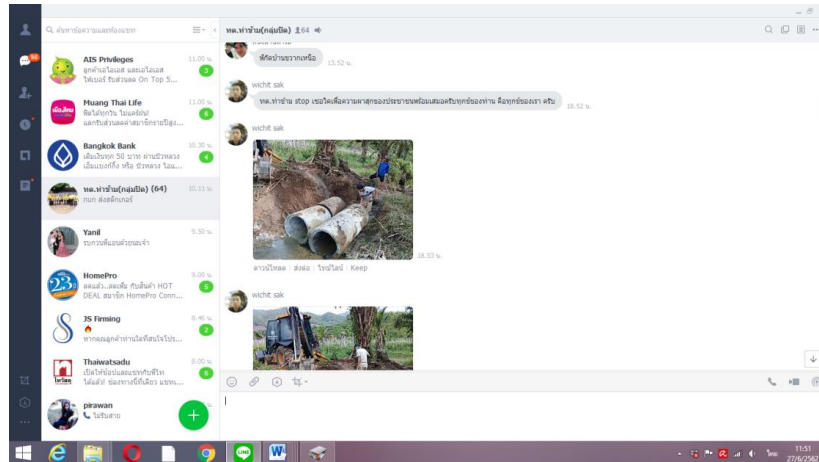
ค้นหาข้อความและห้องแชท

AIS Privileges 11.00 น.
ลูกค้าเอไอเอส และเอไอเอส ไฟเบอร์ รับส่วนลด On Top 5...
3

Muang Thai Life 11.00 น.
คิดได้ทุกวัน ไม่เคยพัก! แลกรับส่วนลดค่าสมาชิกรายปีสูง...
6

Bangkok Bank 10.30 น.
เติมเงินทุก 50 บาท ผ่านบัวหลวง เอ็มแบงก์กิ้ง หรือ บัวหลวง ไอแ...
4

หจ.ท่าช้าง(กลุ่มปิด) (64) 10.11 น.
กนก ส่งสติกเกอร์

Yanil 9.50 น.
รบกวนพี่ออนด้วยนะจ๊ะ

HomePro 9.00 น.
ลดแล้ว...ลดเพิ่ม กับสินค้า HOT DEAL สมาชิก HomePro Conn...
5

JS Firming 8.46 น.
หากคุณลูกค้าท่านใดที่สนใจโปร...
2

Thaiwatsadu 8.00 น.
เปิดให้บริการแล้ววันนี้ ไทวัสดุ ได้แล้ว! ช่องทางนี้ที่เดียว แชท...
6

pirawan
ไม่รับสาย

หจ.ท่าช้าง(กลุ่มปิด) 64

ที่ติดบ้านขวาเหนือ 13.52 น.

wichit sak
หจ.ท่าช้าง stop เขอให้เพื่อความผาสุกของประชาชนพร้อมเสนอครับทุกข้อของท่าน คือทุกข้อของเรา ครับ 18.52 น.

wichit sak
18.53 น.
ดาวน์โหลด | ส่งต่อ | ไทม์ไลน์ | Keep

wichit sak

11:51
27/6/2562